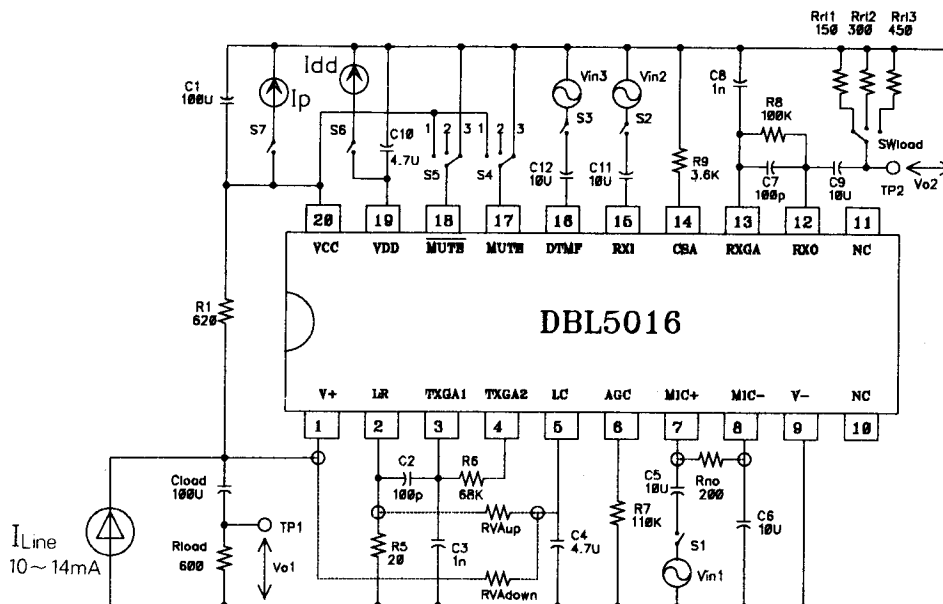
Rrl1 150 Rrl2 300 Rrl3 450

C1 100U
Ip
Idd
S7
S6
C10 4.7U
1 2 3
S5
1 2 3
S4
Vin3
S3
Vin2
S2
C12 10U
C11 10U
R9 3.6K
C8 1n
R8 100K
C7 100p
C9 10U
SWload
TP2
Vo2

20 VCC
19 VDD
18 $\overline{\text{MUTE}}$
17 MUTE
16 DTMF
15 RXI
14 CBA
13 RXGA
12 RXO
11 NC

R1 620

DBL5016

1 V+
2 LR
3 TXGA1
4 TXGA2
5 LC
6 AGC
7 MIC+
8 MIC−
9 V−
10 NC

Cload 100U
TP1
Rload 600
Vo1
I$_{\text{Line}}$
10～14mA
C2 100p
R6 68K
RVAup
R5 20
C3 1n
C4 4.7U
RVAdown
R7 110K
C5 10U
Rno 200
C6 10U
S1
Vin1